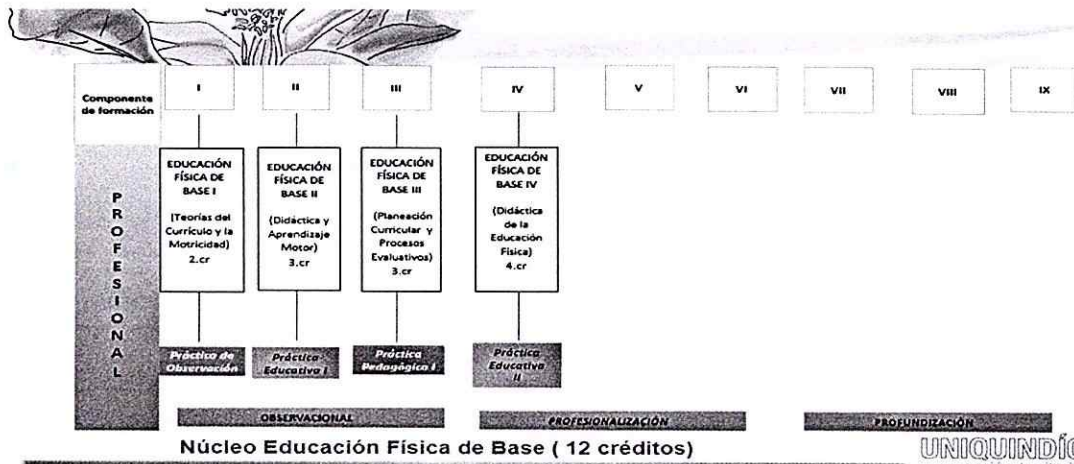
Componente de formación

I

II

III

IV

V

VI

VII

VIII

IX

PROFESIONAL

EDUCACIÓN FÍSICA DE BASE I

(Teorías del Currículo y la Motricidad)
2.cr

EDUCACIÓN FÍSICA DE BASE II

(Didáctica y Aprendizaje Motor)
3.cr

EDUCACIÓN FÍSICA DE BASE III

(Planeación Curricular y Procesos Evaluativos)
3.cr

EDUCACIÓN FÍSICA DE BASE IV

(Didáctica de la Educación Física)
4.cr

Práctica de Observación

Práctica Educativa I

Práctica Pedagógica I

Práctica Educativa II

OBSERVACIONAL

PROFESIONALIZACIÓN

PROFUNDIZACIÓN

Núcleo Educación Física de Base ( 12 créditos)

UNIQUINDÍ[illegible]